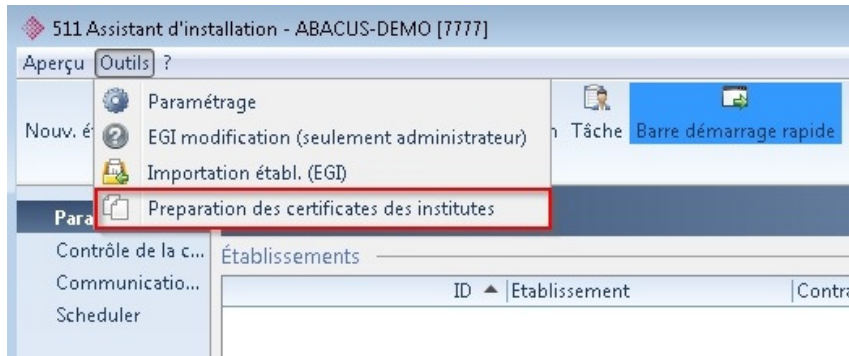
511 Assistant d'installation - ABACUS-DEMO [7777]

Aperçu Outils ?

Paramétrage
EGI modification (seulement administrateur)
Importation établ. (EGI)
Preparation des certificates des institutes

Nouv. é
n Tâche Barre démarrage rapide

Para
Contrôle de la c...
Communicatio...
Scheduler

Établissements

| ID ▲ | Etablissement | Contra |
|---|---|---|